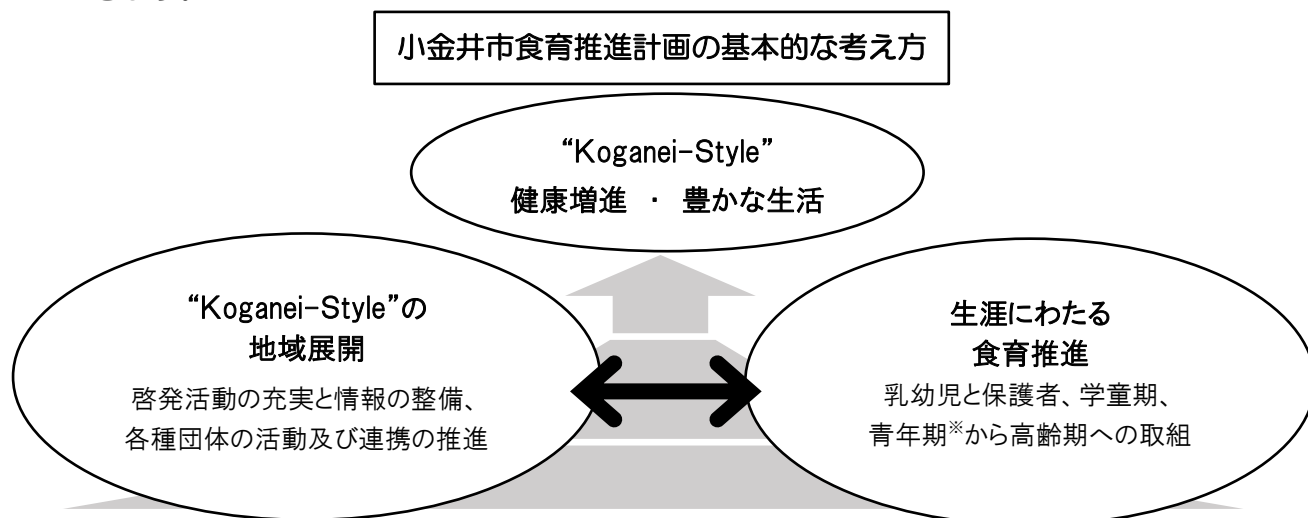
小金井市食育推進計画の基本的な考え方

"Koganei-Style"
健康増進 ・ 豊かな生活

"Koganei-Style"の
地域展開
啓発活動の充実と情報の整備、
各種団体の活動及び連携の推進

生涯にわたる
食育推進
乳幼児と保護者、学童期、
青年期※から高齢期への取組